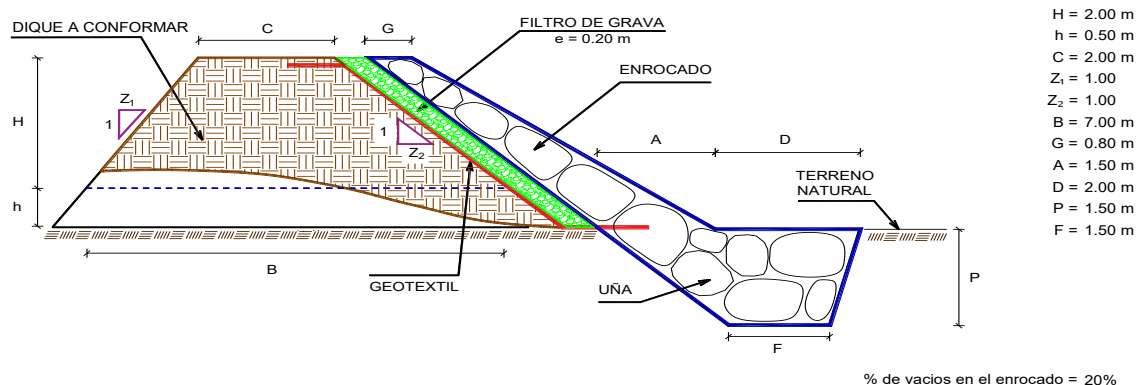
DIQUE A CONFORMAR

C

G

FILTRO DE GRAVA
e = 0.20 m

ENROCADO

H

$Z_1$
1

1
$Z_2$

A

D

h

TERRENO NATURAL

B

GEOTEXTIL

UÑA

P

F

H = 2.00 m
h = 0.50 m
C = 2.00 m
$Z_1$ = 1.00
$Z_2$ = 1.00
B = 7.00 m
G = 0.80 m
A = 1.50 m
D = 2.00 m
P = 1.50 m
F = 1.50 m

% de vacios en el enrocado = 20%